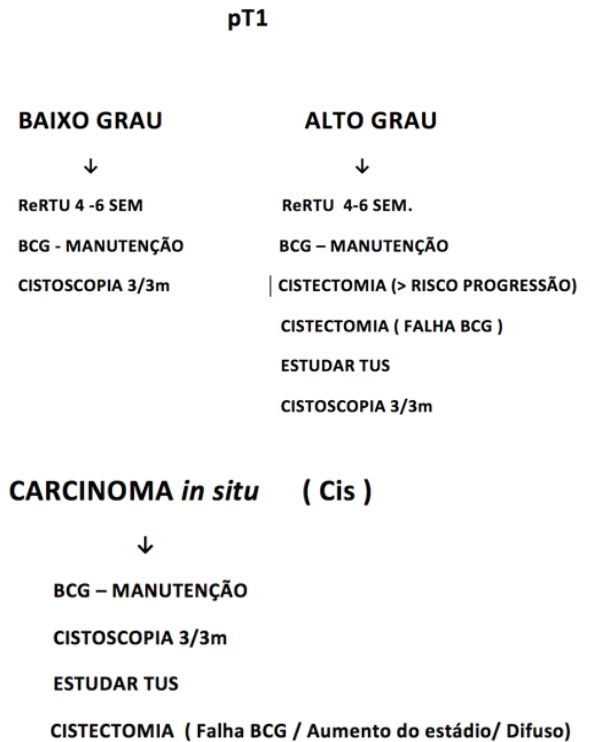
pT1

BAIXO GRAU

↓

ReRTU 4 -6 SEM

BCG - MANUTENÇÃO

CISTOSCOPIA 3/3m

ALTO GRAU

↓

ReRTU 4-6 SEM.

BCG – MANUTENÇÃO

CISTECTOMIA (> RISCO PROGRESSÃO)

CISTECTOMIA ( FALHA BCG )

ESTUDAR TUS

CISTOSCOPIA 3/3m

CARCINOMA *in situ* ( Cis )

↓

BCG – MANUTENÇÃO

CISTOSCOPIA 3/3m

ESTUDAR TUS

CISTECTOMIA ( Falha BCG / Aumento do estádio/ Difuso)